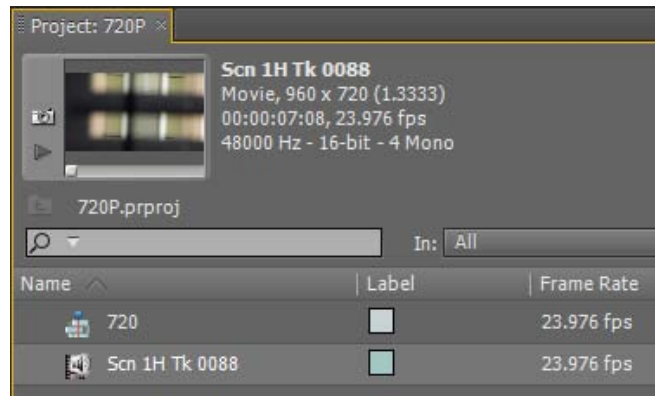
Project: 720P ×

Scn 1H Tk 0088
Movie, 960 x 720 (1.3333)
00:00:07:08, 23.976 fps
48000 Hz - 16-bit - 4 Mono

720P.prproj

In: All

| Name | Label | Frame Rate |
|---|---|---|
| 720 | | 23.976 fps |
| Scn 1H Tk 0088 | | 23.976 fps |